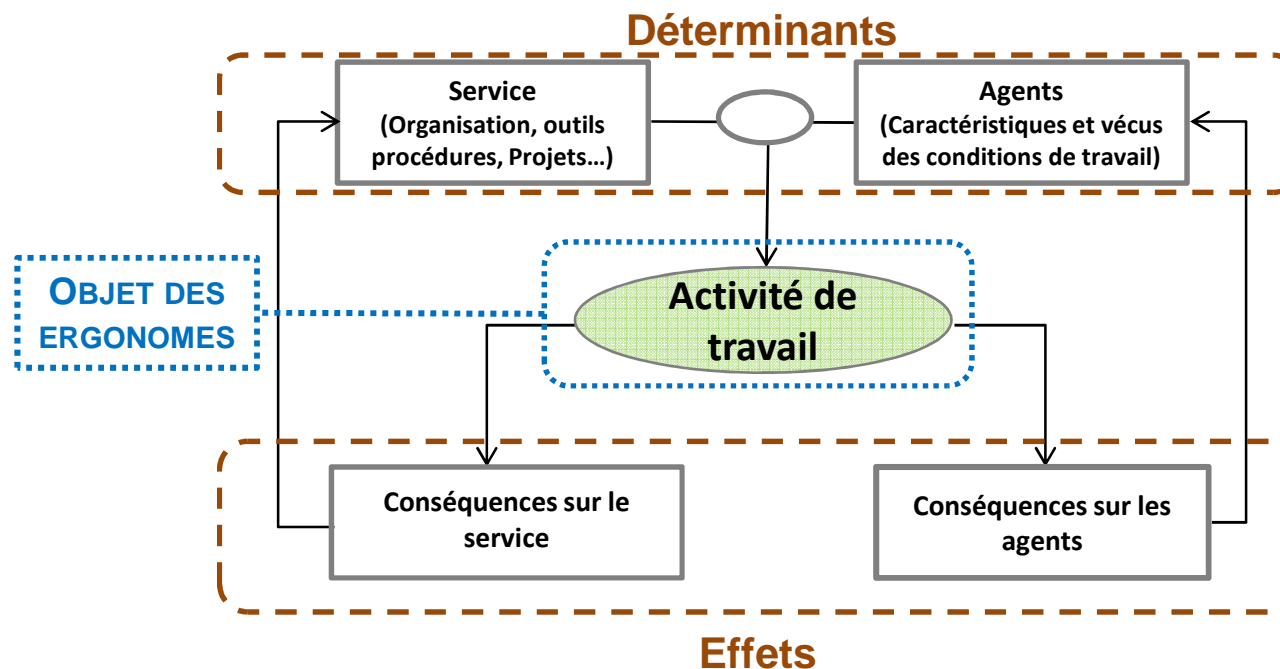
Déterminants

Service
(Organisation, outils procédures, Projets…)

Agents
(Caractéristiques et vécus des conditions de travail)

OBJET DES ERGONOMES

Activité de travail

Conséquences sur le service

Conséquences sur les agents

Effets